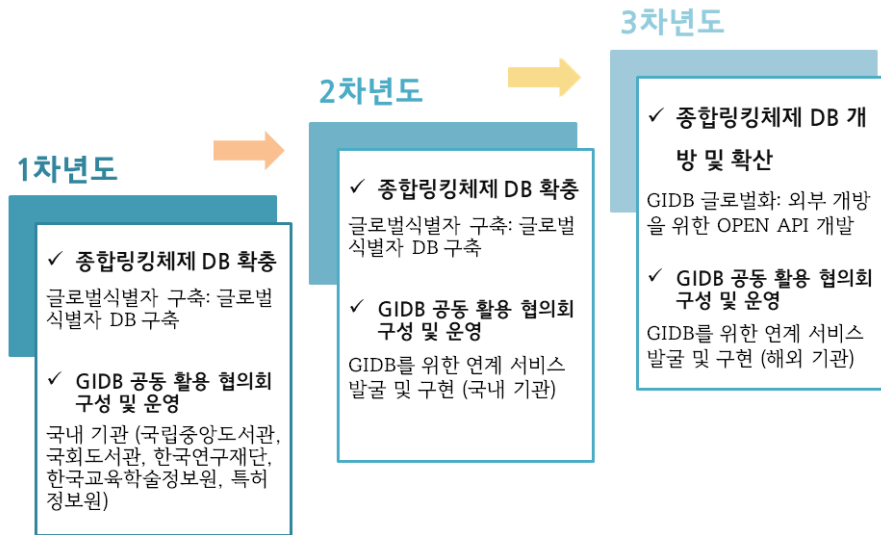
1차년도

✓ 종합링킹체제 DB 확충

글로벌식별자 구축: 글로벌식별자 DB 구축

✓ GIDB 공동 활용 협의회 구성 및 운영

국내 기관 (국립중앙도서관, 국회도서관, 한국연구재단, 한국교육학술정보원, 특허정보원)

2차년도

✓ 종합링킹체제 DB 확충

글로벌식별자 구축: 글로벌식별자 DB 구축

✓ GIDB 공동 활용 협의회 구성 및 운영

GIDB를 위한 연계 서비스 발굴 및 구현 (국내 기관)

3차년도

✓ 종합링킹체제 DB 개방 및 확산

GIDB 글로벌화: 외부 개방을 위한 OPEN API 개발

✓ GIDB 공동 활용 협의회 구성 및 운영

GIDB를 위한 연계 서비스 발굴 및 구현 (해외 기관)